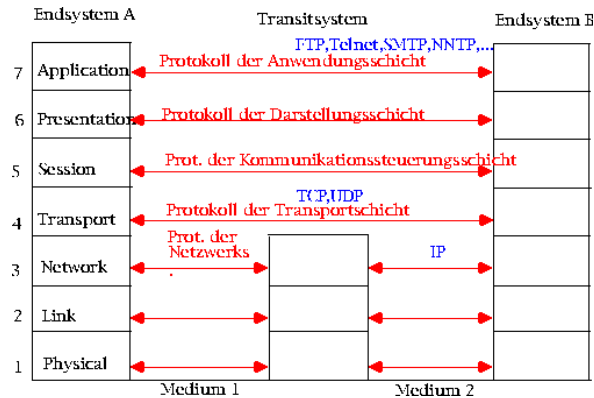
Endsystem A

Transitsystem

Endsystem B

FTP,Telnet,SMTP,NNTP,...

7 Application

Protokoll der Anwendungsschicht

6 Presentation

Protokoll der Darstellungsschicht

5 Session

Prot. der Kommunikationssteuerungsschicht

TCP,UDP

4 Transport

Protokoll der Transportschicht

3 Network

Prot. der Netzwerks .

IP

2 Link

1 Physical

Medium 1

Medium 2